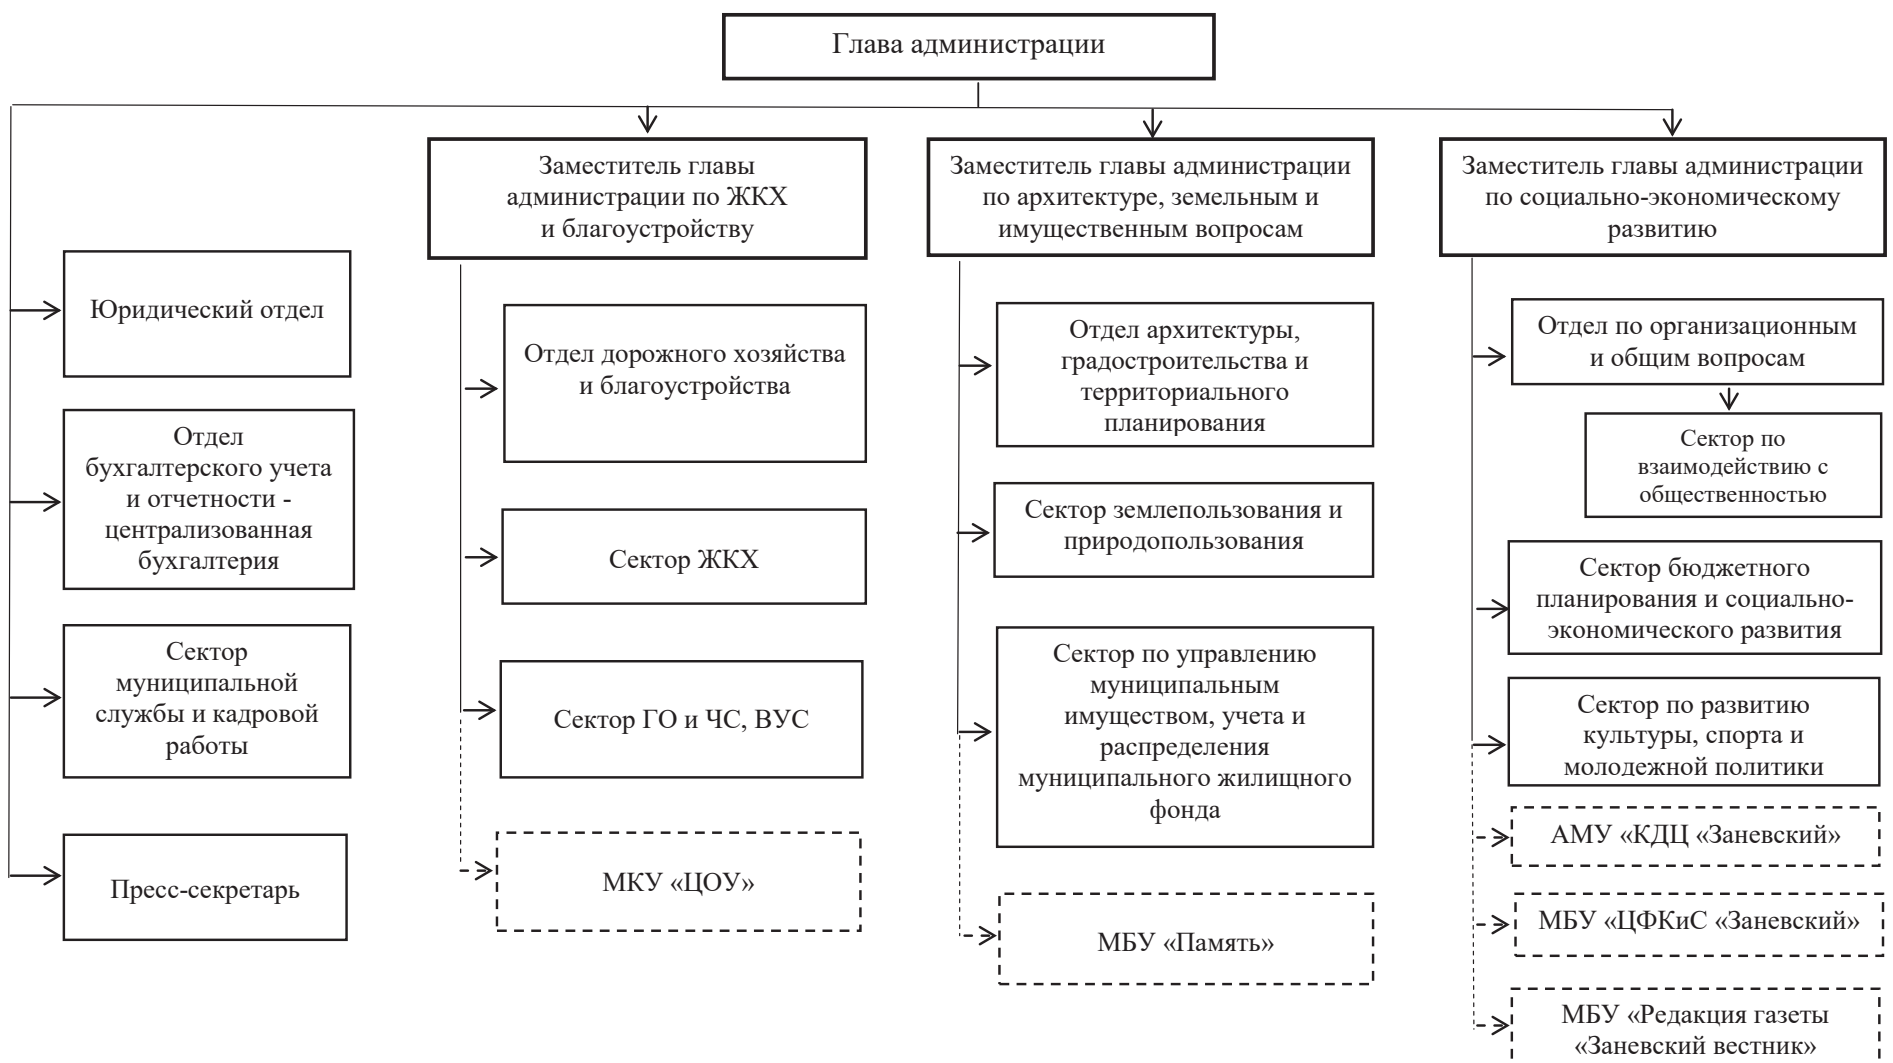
Глава администрации

Юридический отдел

Отдел бухгалтерского учета и отчетности - централизованная бухгалтерия

Сектор муниципальной службы и кадровой работы

Пресс-секретарь

Заместитель главы администрации по ЖКХ и благоустройству

Отдел дорожного хозяйства и благоустройства

Сектор ЖКХ

Сектор ГО и ЧС, ВУС

МКУ «ЦОУ»

Заместитель главы администрации по архитектуре, земельным и имущественным вопросам

Отдел архитектуры, градостроительства и территориального планирования

Сектор землепользования и природопользования

Сектор по управлению муниципальным имуществом, учета и распределения муниципального жилищного фонда

МБУ «Память»

Заместитель главы администрации по социально-экономическому развитию

Отдел по организационным и общим вопросам

Сектор по взаимодействию с общественностью

Сектор бюджетного планирования и социально-экономического развития

Сектор по развитию культуры, спорта и молодежной политики

АМУ «КДЦ «Заневский»

МБУ «ЦФКиС «Заневский»

МБУ «Редакция газеты «Заневский вестник»